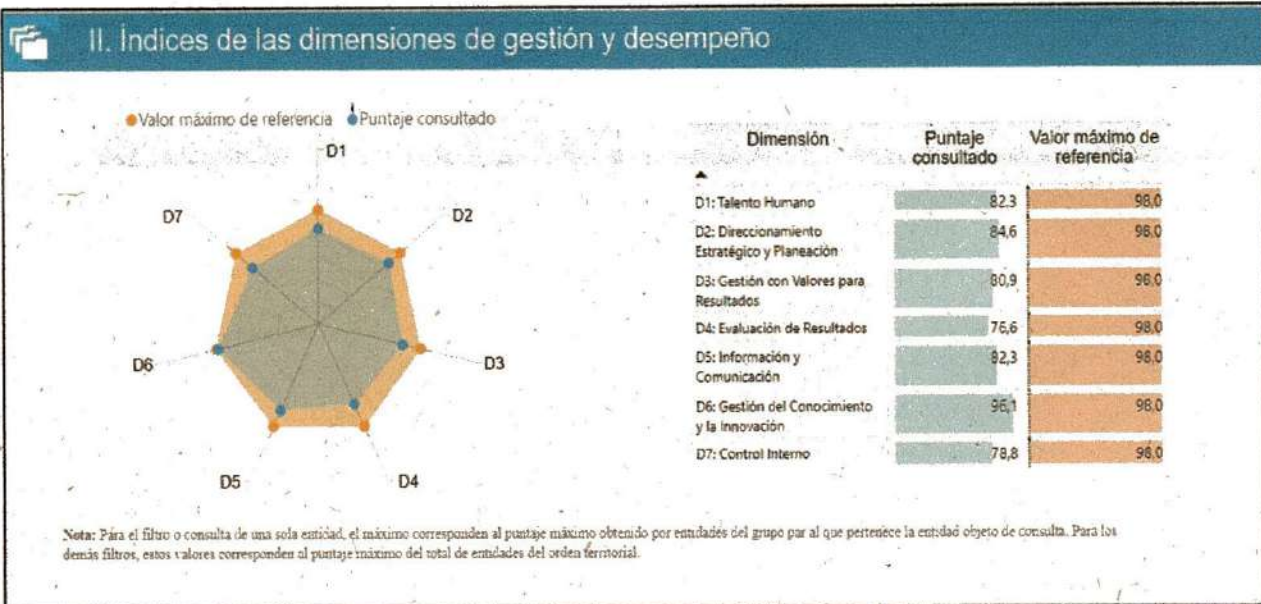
II. Índices de las dimensiones de gestión y desempeño

Valor máximo de referencia   Puntaje consultado

D1
D2
D3
D4
D5
D6
D7

| Dimensión | Puntaje consultado | Valor máximo de referencia |
|---|---|---|
| D1: Talento Humano | 82,3 | 98,0 |
| D2: Direccionamiento Estratégico y Planeación | 84,6 | 98,0 |
| D3: Gestión con Valores para Resultados | 80,9 | 98,0 |
| D4: Evaluación de Resultados | 76,6 | 98,0 |
| D5: Información y Comunicación | 82,3 | 98,0 |
| D6: Gestión del Conocimiento y la Innovación | 96,1 | 98,0 |
| D7: Control Interno | 78,8 | 98,0 |

Nota: Para el filtro o consulta de una sola entidad, el máximo corresponden al puntaje máximo obtenido por entidades del grupo par al que pertenece la entidad objeto de consulta. Para los demás filtros, estos valores corresponden al puntaje máximo del total de entidades del orden territorial.